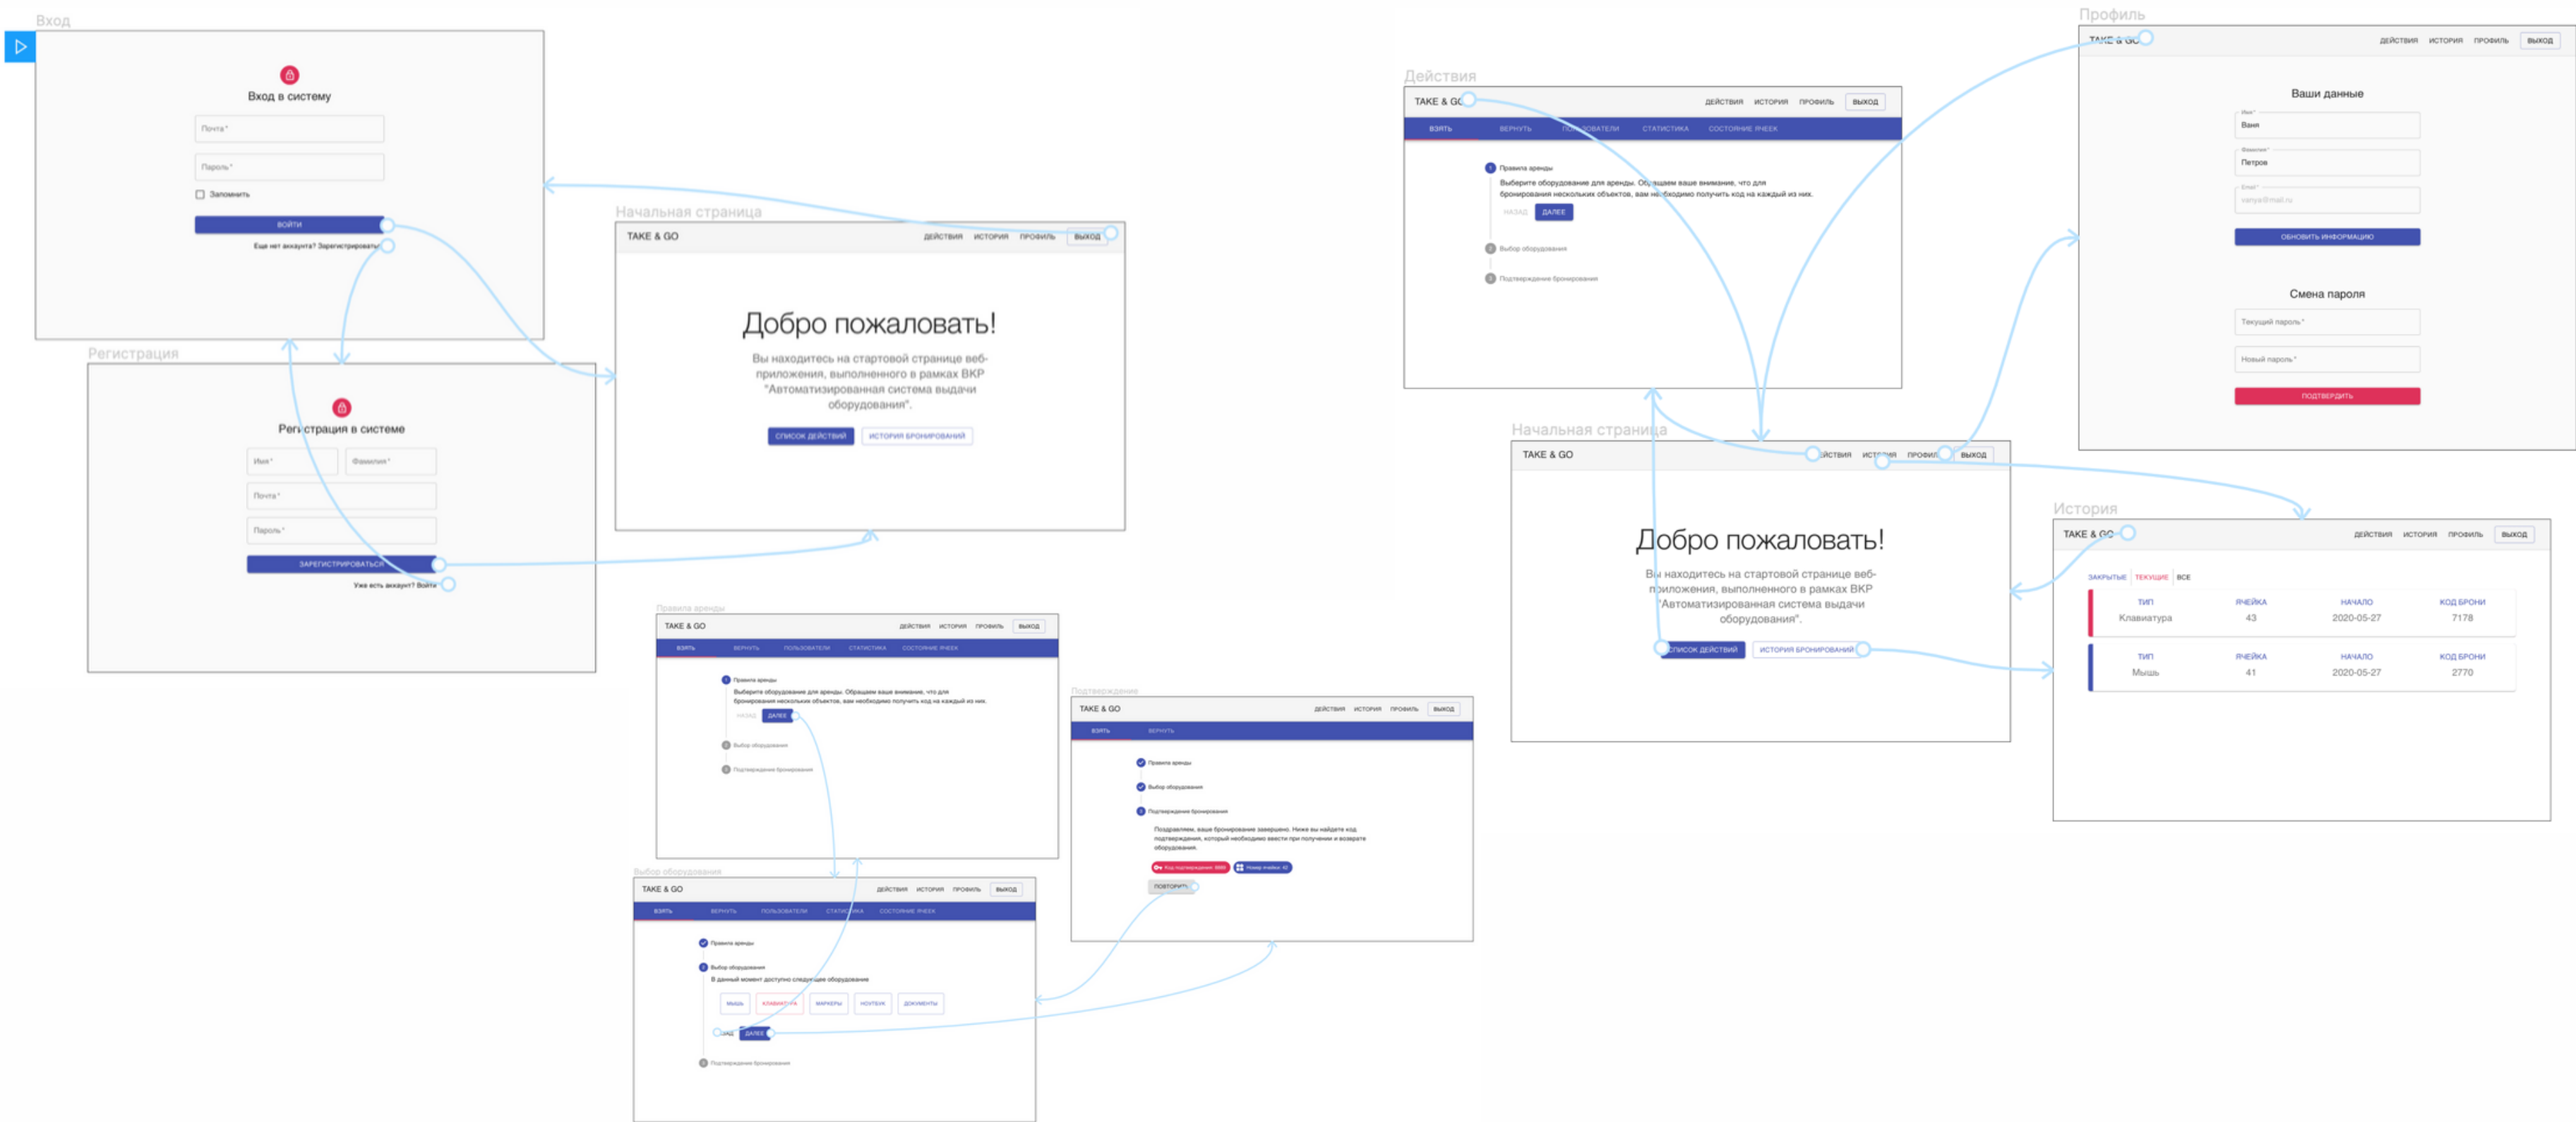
Вход

Вход в систему

Почта *

Пароль *

Запомнить

ВОЙТИ

Еще нет аккаунта? Зарегистрироваться

Регистрация

Регистрация в системе

Имя *

Фамилия *

Почта *

Пароль *

ЗАРЕГИСТРИРОВАТЬСЯ

Уже есть аккаунт? Войти

Начальная страница

TAKE & GO

ДЕЙСТВИЯ ИСТОРИЯ ПРОФИЛЬ ВЫХОД

Добро пожаловать!

Вы находитесь на стартовой странице веб-приложения, выполненного в рамках ВКР "Автоматизированная система выдачи оборудования".

СПИСОК ДЕЙСТВИЙ ИСТОРИЯ БРОНИРОВАНИЙ

Правила аренды

TAKE & GO

ДЕЙСТВИЯ ИСТОРИЯ ПРОФИЛЬ ВЫХОД

ВЗЯТЬ ВЕРНУТЬ ПОЛЬЗОВАТЕЛИ СТАТИСТИКА СОСТОЯНИЕ ЯЧЕЕК

Правила аренды

Выберите оборудование для аренды. Обращаем ваше внимание, что для бронирования нескольких объектов, вам необходимо получить код на каждый из них.

НАЗАД ДАЛЕЕ

Выбор оборудования

Подтверждение бронирования

Выбор оборудования

TAKE & GO

ДЕЙСТВИЯ ИСТОРИЯ ПРОФИЛЬ ВЫХОД

ВЗЯТЬ ВЕРНУТЬ ПОЛЬЗОВАТЕЛИ СТАТИСТИКА СОСТОЯНИЕ ЯЧЕЕК

Правила аренды

Выбор оборудования

В данный момент доступно следующее оборудование

МЫШЬ КЛАВИАТУРА МАРКЕРЫ НОУТБУК ДОКУМЕНТЫ

НАЗАД ДАЛЕЕ

Подтверждение бронирования

Подтверждение

TAKE & GO

ДЕЙСТВИЯ ИСТОРИЯ ПРОФИЛЬ ВЫХОД

ВЗЯТЬ ВЕРНУТЬ

Правила аренды

Выбор оборудования

Подтверждение бронирования

Поздравляем, ваше бронирование завершено. Ниже вы найдете код подтверждения, который необходимо ввести при получении и возврате оборудования.

Код подтверждения: 3690 Номер ячейки: 42

ПОВТОРИТЬ

Действия

TAKE & GO

ДЕЙСТВИЯ ИСТОРИЯ ПРОФИЛЬ ВЫХОД

ВЗЯТЬ ВЕРНУТЬ ПОЛЬЗОВАТЕЛИ СТАТИСТИКА СОСТОЯНИЕ ЯЧЕЕК

Правила аренды

Выберите оборудование для аренды. Обращаем ваше внимание, что для бронирования нескольких объектов, вам необходимо получить код на каждый из них.

НАЗАД ДАЛЕЕ

Выбор оборудования

Подтверждение бронирования

Начальная страница

TAKE & GO

ДЕЙСТВИЯ ИСТОРИЯ ПРОФИЛЬ ВЫХОД

Добро пожаловать!

Вы находитесь на стартовой странице веб-приложения, выполненного в рамках ВКР "Автоматизированная система выдачи оборудования".

СПИСОК ДЕЙСТВИЙ ИСТОРИЯ БРОНИРОВАНИЙ

Профиль

TAKE & GO

ДЕЙСТВИЯ ИСТОРИЯ ПРОФИЛЬ ВЫХОД

Ваши данные

Имя *
Ваня

Фамилия *
Петров

Email *
vanya@mail.ru

ОБНОВИТЬ ИНФОРМАЦИЮ

Смена пароля

Текущий пароль *

Новый пароль *

ПОДТВЕРДИТЬ

История

TAKE & GO

ДЕЙСТВИЯ ИСТОРИЯ ПРОФИЛЬ ВЫХОД

ЗАКРЫТЫЕ ТЕКУЩИЕ ВСЕ

| ТИП | ЯЧЕЙКА | НАЧАЛО | КОД БРОНИ |
|---|---|---|---|
| Клавиатура | 43 | 2020-05-27 | 7178 |

| ТИП | ЯЧЕЙКА | НАЧАЛО | КОД БРОНИ |
|---|---|---|---|
| Мышь | 41 | 2020-05-27 | 2770 |